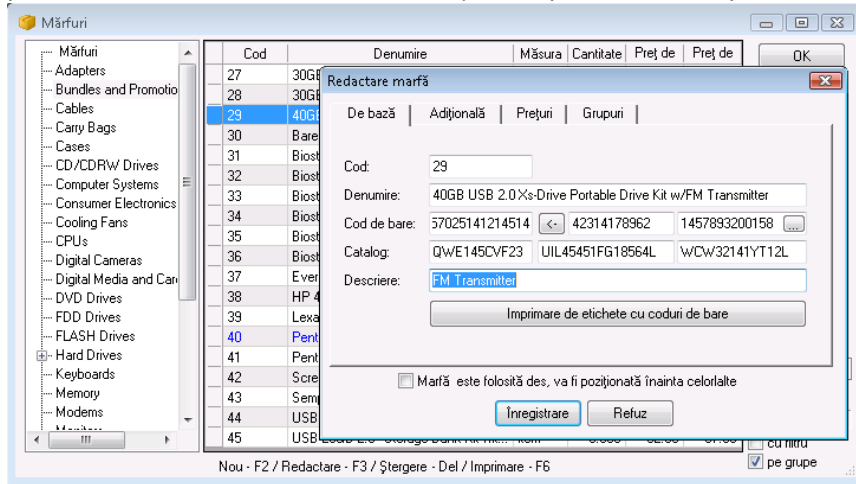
Mărfuri

Mărfuri
Adapters
Bundles and Promotio
Cables
Carry Bags
Cases
CD/CDRW Drives
Computer Systems
Consumer Electronics
Cooling Fans
CPUs
Digital Cameras
Digital Media and Car
DVD Drives
FDD Drives
FLASH Drives
Hard Drives
Keyboards
Memory
Modems

| Cod | Denumire | Măsura | Cantitate | Preț de | Preț de |
|---|---|---|---|---|---|
| 27 | 30GE | | | | |
| 28 | 30GE | | | | |
| 29 | 40GE | | | | |
| 30 | Bare | | | | |
| 31 | Biost | | | | |
| 32 | Biost | | | | |
| 33 | Biost | | | | |
| 34 | Biost | | | | |
| 35 | Biost | | | | |
| 36 | Biost | | | | |
| 37 | Ever | | | | |
| 38 | HP 4 | | | | |
| 39 | Lexa | | | | |
| 40 | Pent | | | | |
| 41 | Pent | | | | |
| 42 | Scre | | | | |
| 43 | Semp | | | | |
| 44 | USB | | | | |
| 45 | USB | | | | |

OK

cu filtru
pe grupe

Nou - F2 / Redactare - F3 / Ștergere - Del / Imprimare - F6

Redactare marfă

De bază | Adițională | Prețuri | Grupuri

Cod: 29
Denumire: 40GB USB 2.0 Xs-Drive Portable Drive Kit w/FM Transmitter
Cod de bare: 57025141214514 <- 42314178962 1457893200158 ...
Catalog: QWE145CVF23 UIL45451FG18564L WCW32141YT12L
Descriere: FM Transmitter

Imprimare de etichete cu coduri de bare

Marfă este folosită des, va fi poziționată înainta celorlalte

Înregistrare Refuz